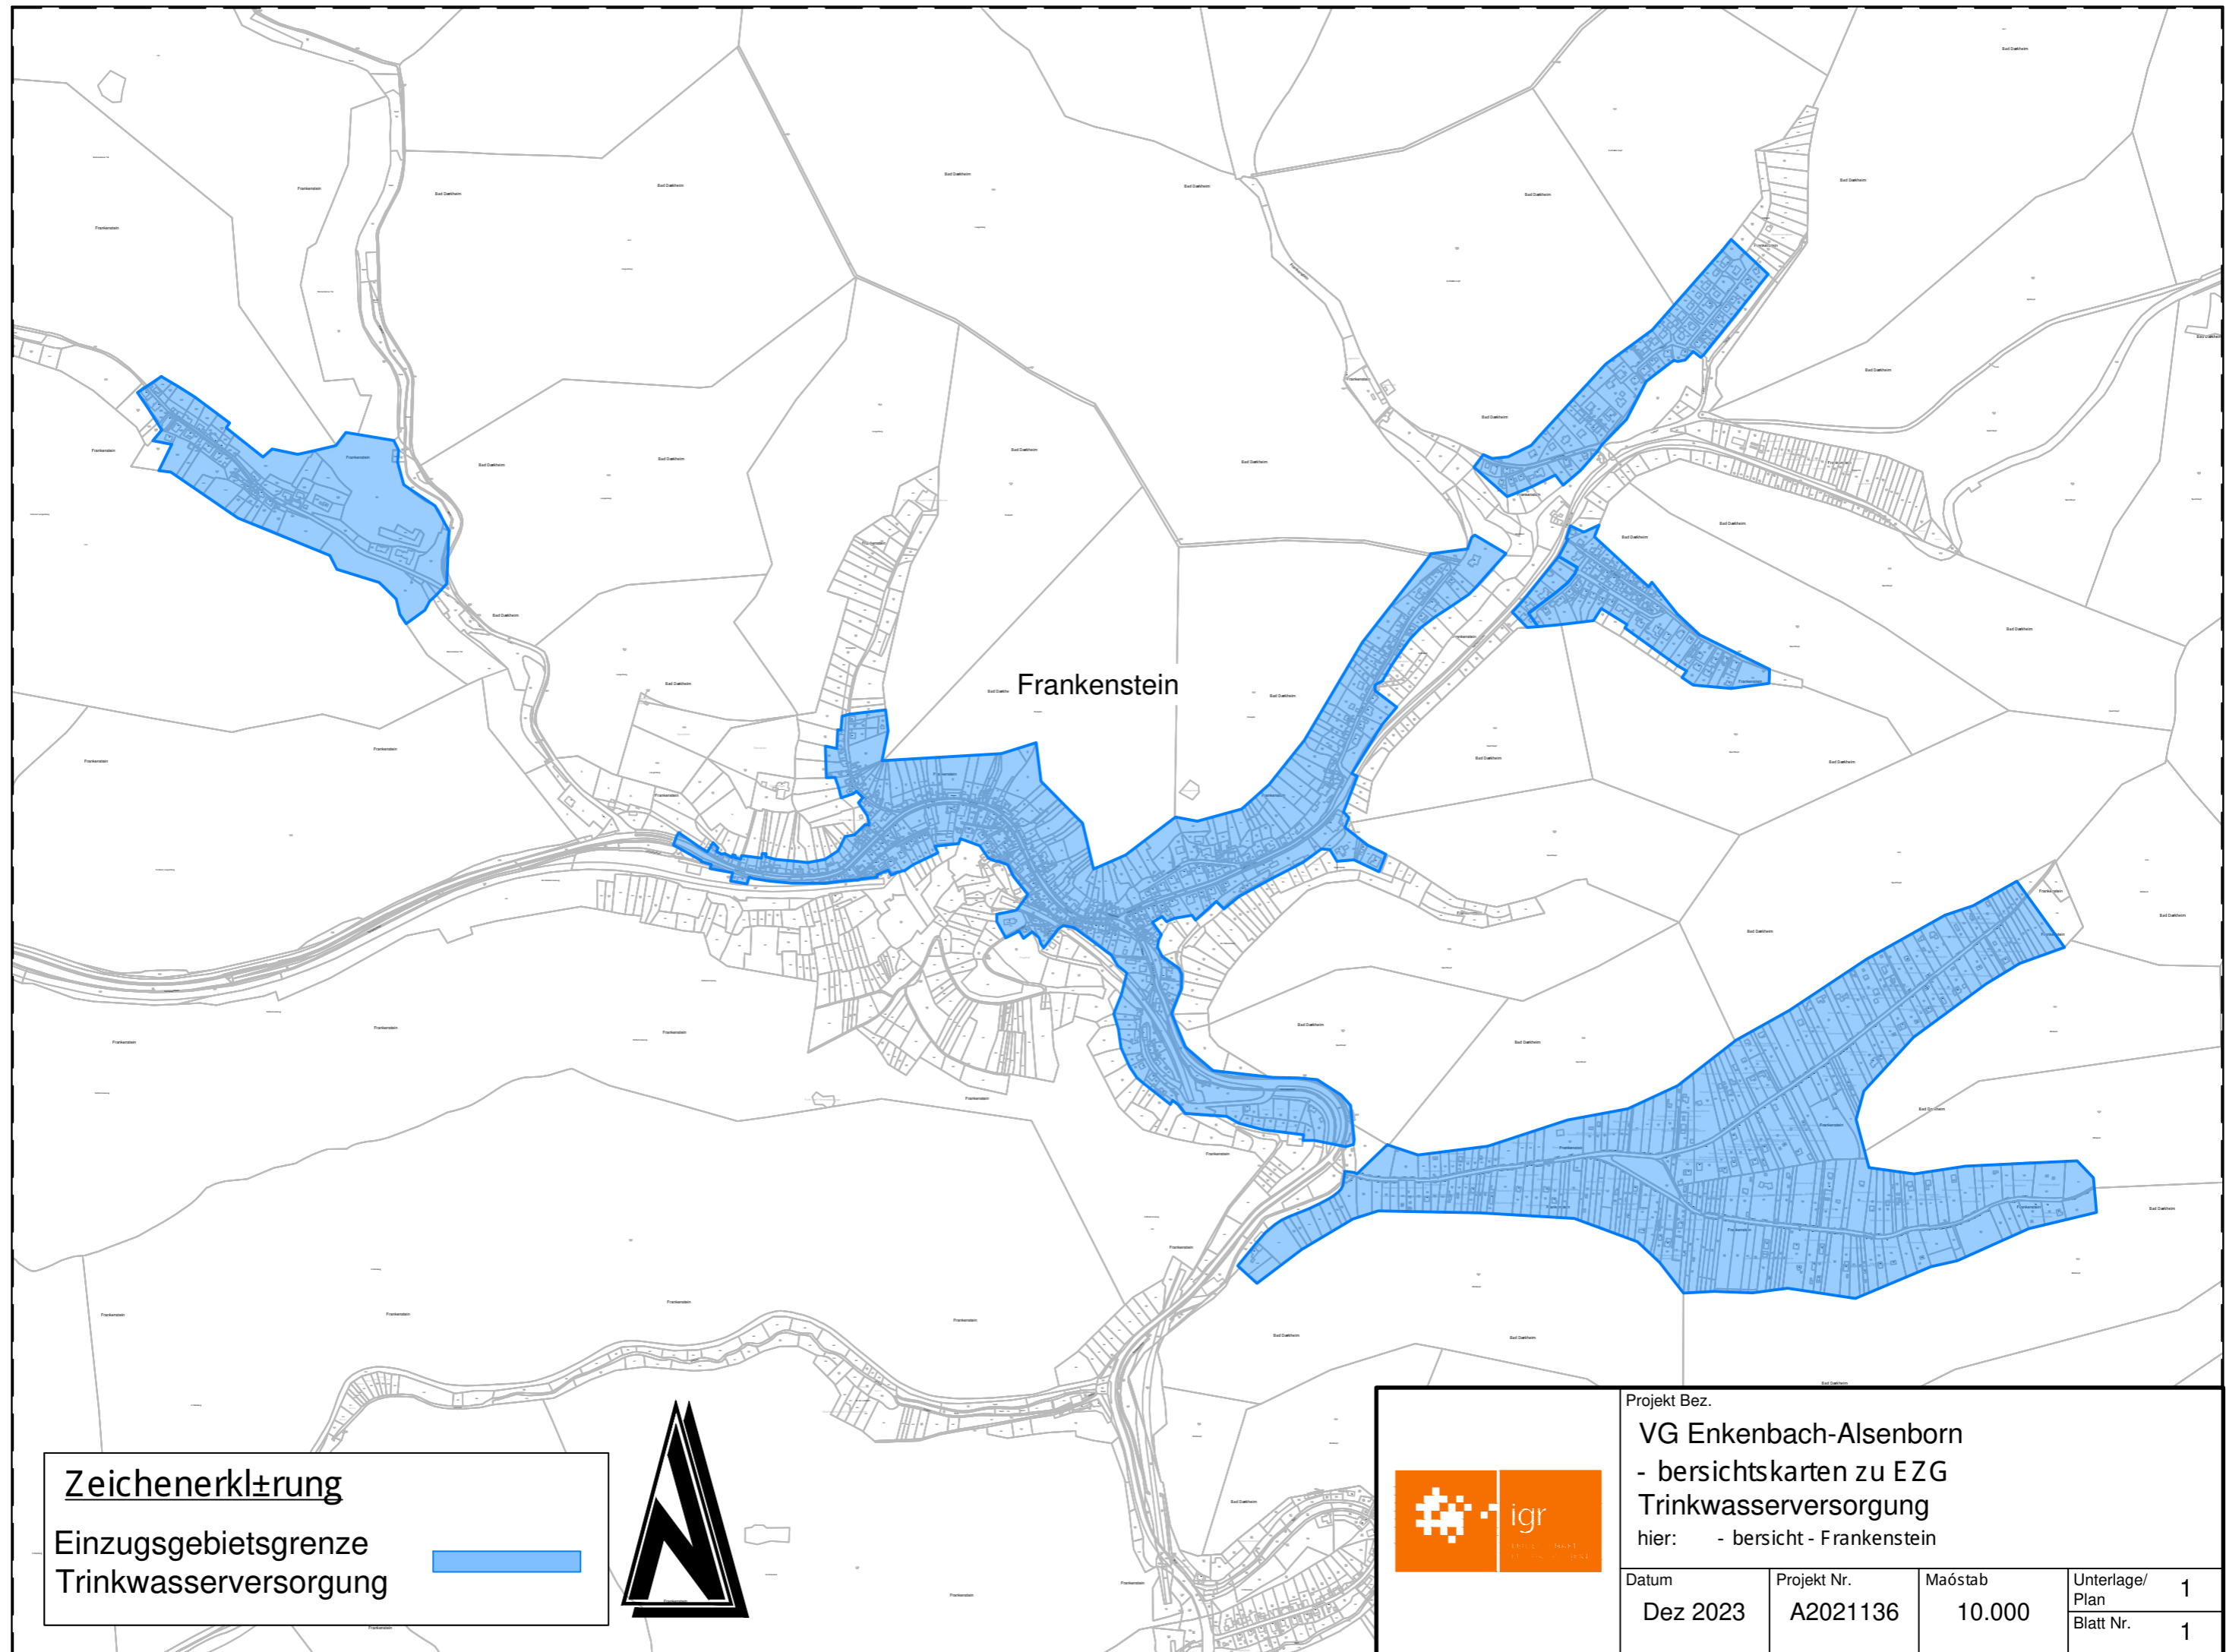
Frankenstein

Zeichenerkl±rung

Einzugsgebietsgrenze Trinkwasserversorgung

igr

Projekt Bez.

VG Enkenbach-Alsenborn
- bersichtskarten zu EZG Trinkwasserversorgung
hier: - bersicht - Frankenstein

| Datum | Projekt Nr. | Maóstab | Unterlage/ Plan | 1 |
|---|---|---|---|---|
| Dez 2023 | A2021136 | 10.000 | Blatt Nr. | 1 |